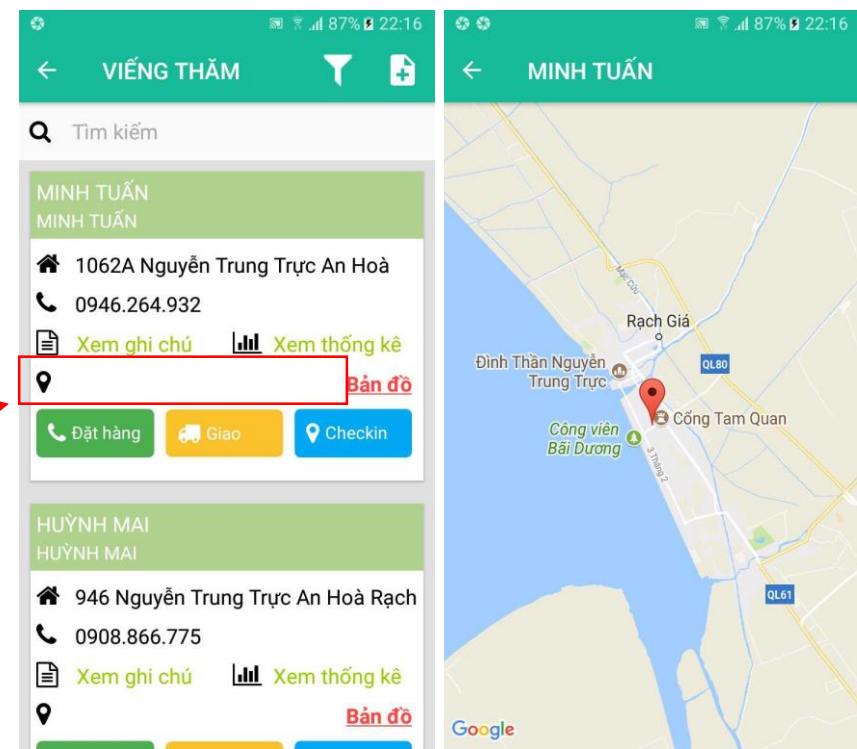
87% 22:16

VIẾNG THĂM

Tìm kiếm

MINH TUẤN
MINH TUẤN

1062A Nguyễn Trung Trực An Hoà

0946.264.932

Xem ghi chú

Xem thống kê

Bản đồ

Đặt hàng

Giao

Checkin

HUỲNH MAI
HUỲNH MAI

946 Nguyễn Trung Trực An Hoà Rạch

0908.866.775

Xem ghi chú

Xem thống kê

Bản đồ

87% 22:16

MINH TUẤN

Rạch Giá

Đình Thần Nguyễn Trung Trực

QL80

Cổng Tam Quan

Công viên Bãi Dương

3 Tháng 2

QL61

Google